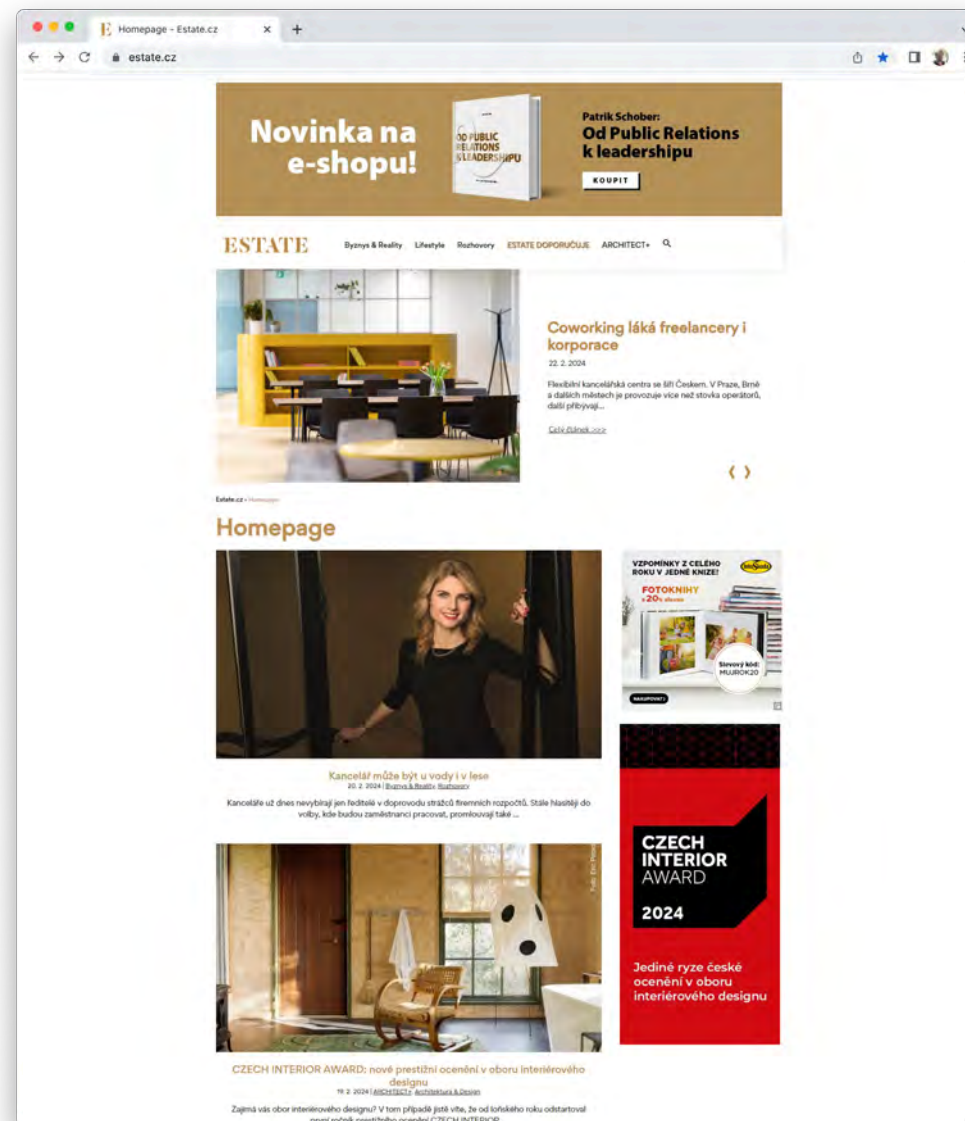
Homepage - Estate.cz

estate.cz

Novinka na e-shopu!

OD PUBLIC RELATIONS K LEADERSHIPU

Patrik Schober:
Od Public Relations k leadershipu

KOUPIT

ESTATE

Byznys & Reality Lifestyle Rozhovory ESTATE DOPORUČUJE ARCHITECT+

Coworking láká freelancery i korporace

22. 2. 2024

Flexibilní kancelářská centra se šíří Českem. V Praze, Brně a dalších městech je provozuje více než stovka operátorů, další přibývají...

Celý článek >>>

Estate.cz › Homepage

Homepage

VZPOMÍNKY Z CELÉHO ROKU V JEDNÉ KNIZE!

FOTOKNIHY s 20% slevou

Slevový kód: MUJROK20

NAKUPOVAT

Kancelář může být u vody i v lese

20. 2. 2024 | Byznys & Reality, Rozhovory

Kanceláře už dnes nevybírají jen ředitelé v doprovodu strážců firemních rozpočtů. Stále hlasitěji do volby, kde budou zaměstnanci pracovat, promlouvají také ...

CZECH INTERIOR AWARD 2024

Jediné ryze české ocenění v oboru interiérového designu

CZECH INTERIOR AWARD: nové prestižní ocenění v oboru interiérového designu

19. 2. 2024 | ARCHITECT+, Architektura & Design

Zajímá vás obor interiérového designu? V tom případě jistě víte, že od loňského roku odstartoval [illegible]